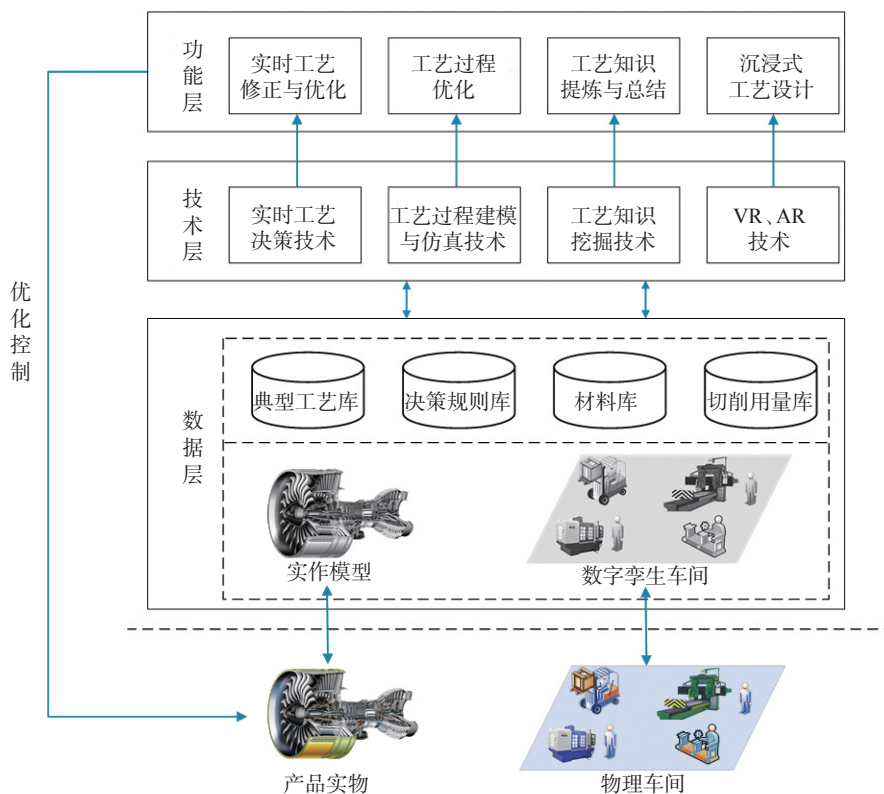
功能层

实时工艺修正与优化

工艺过程优化

工艺知识提炼与总结

沉浸式工艺设计

技术层

实时工艺决策技术

工艺过程建模与仿真技术

工艺知识挖掘技术

VR、AR技术

优化控制

数据层

典型工艺库

决策规则库

材料库

切削用量库

实作模型

数字孪生车间

产品实物

物理车间